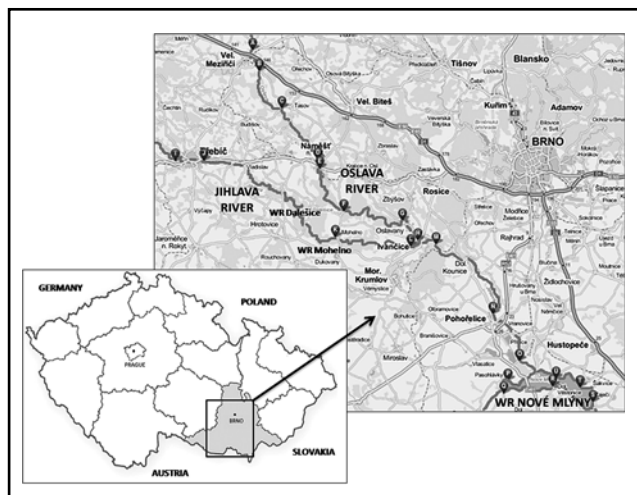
Vel. Meziříčí

Tišnov

Blansko

Vel. Bíteš

Kuřim

Adamov

Náměšť

BRNO

Třebíč

OSLAVA RIVER

Rosice

JIHLAVA RIVER

WR Dalešice

WR Mohelno

Ivančice

Rajhrad

Mor. Krumlov

Pohořelice

Hustopeče

WR NOVÉ MLÝNY

GERMANY

POLAND

PRAGUE

BRNO

SLOVAKIA

AUSTRIA